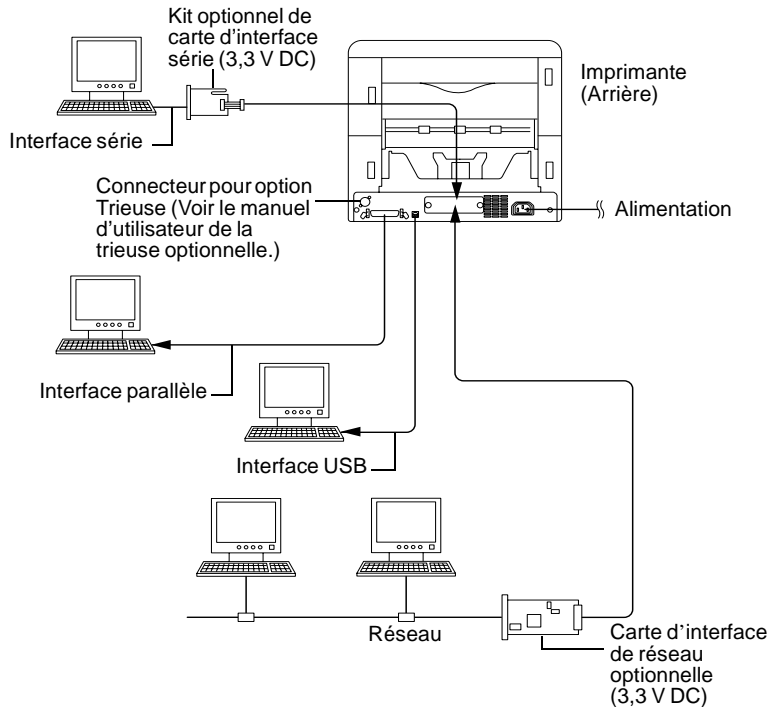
Kit optionnel de carte d'interface série (3,3 V DC)

Imprimante (Arrière)

Interface série

Connecteur pour option Trieuse (Voir le manuel d'utilisateur de la trieuse optionnelle.)

Alimentation

Interface parallèle

Interface USB

Réseau

Carte d'interface de réseau optionnelle (3,3 V DC)